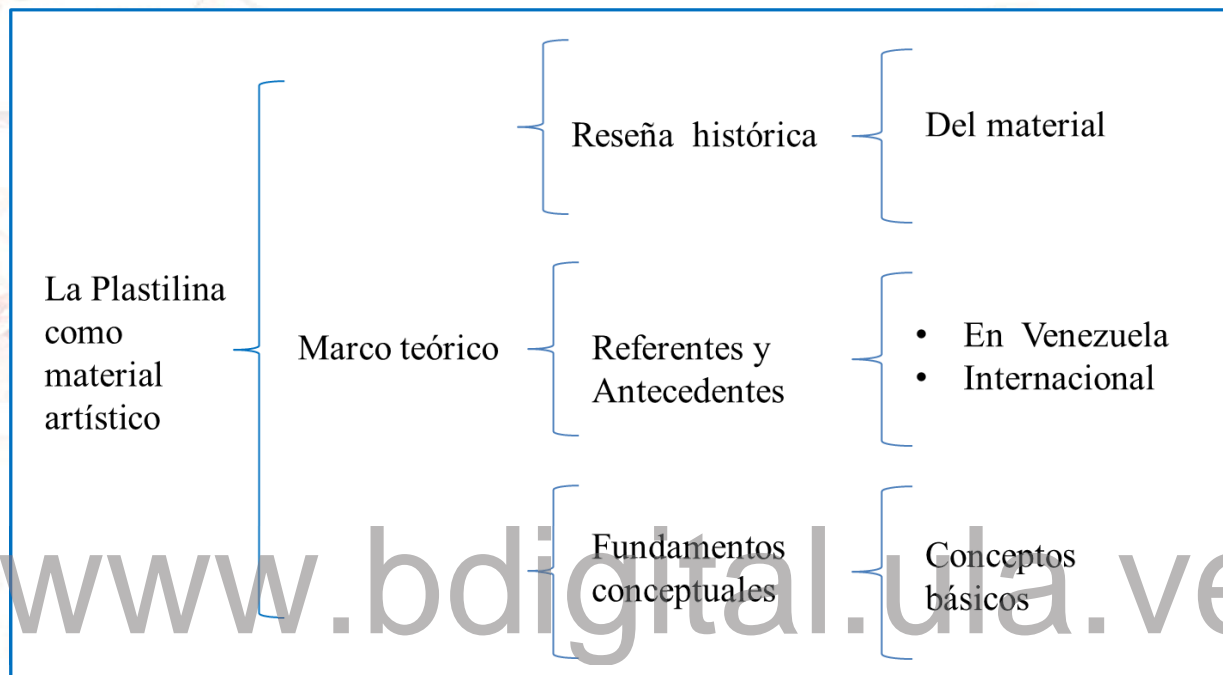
La Plastilina como material artístico

Marco teórico

Reseña histórica

Del material

Referentes y Antecedentes

• En Venezuela
• Internacional

Fundamentos conceptuales

Conceptos básicos

www.bdigital.ula.ve